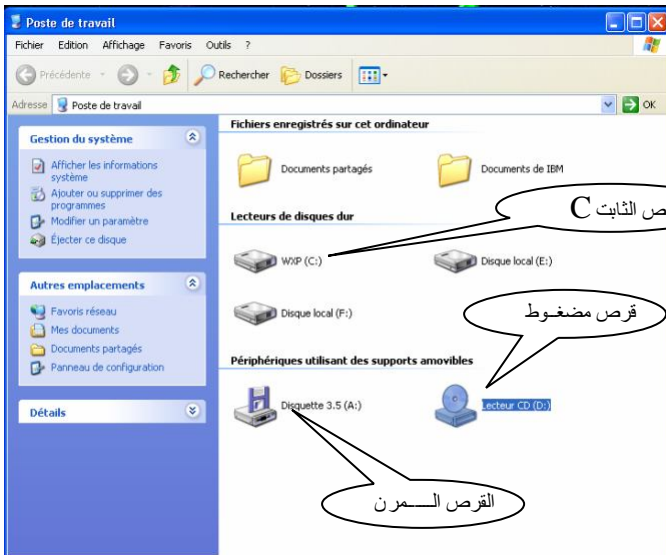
Poste de travail

Fichier Edition Affichage Favoris Outils ?

Précédente Rechercher Dossiers

Adresse Poste de travail OK

Gestion du système

Afficher les informations système

Ajouter ou supprimer des programmes

Modifier un paramètre

Éjecter ce disque

Autres emplacements

Favoris réseau

Mes documents

Documents partagés

Panneau de configuration

Détails

Fichiers enregistrés sur cet ordinateur

Documents partagés

Documents de IBM

Lecteurs de disques dur

WXP (C:)

Disque local (E:)

Disque local (F:)

Périphériques utilisant des supports amovibles

Disquette 3.5 (A:)

Lecteur CD (D:)

ص الثابت C

قرص مضغـوط

القرص الـــمرن